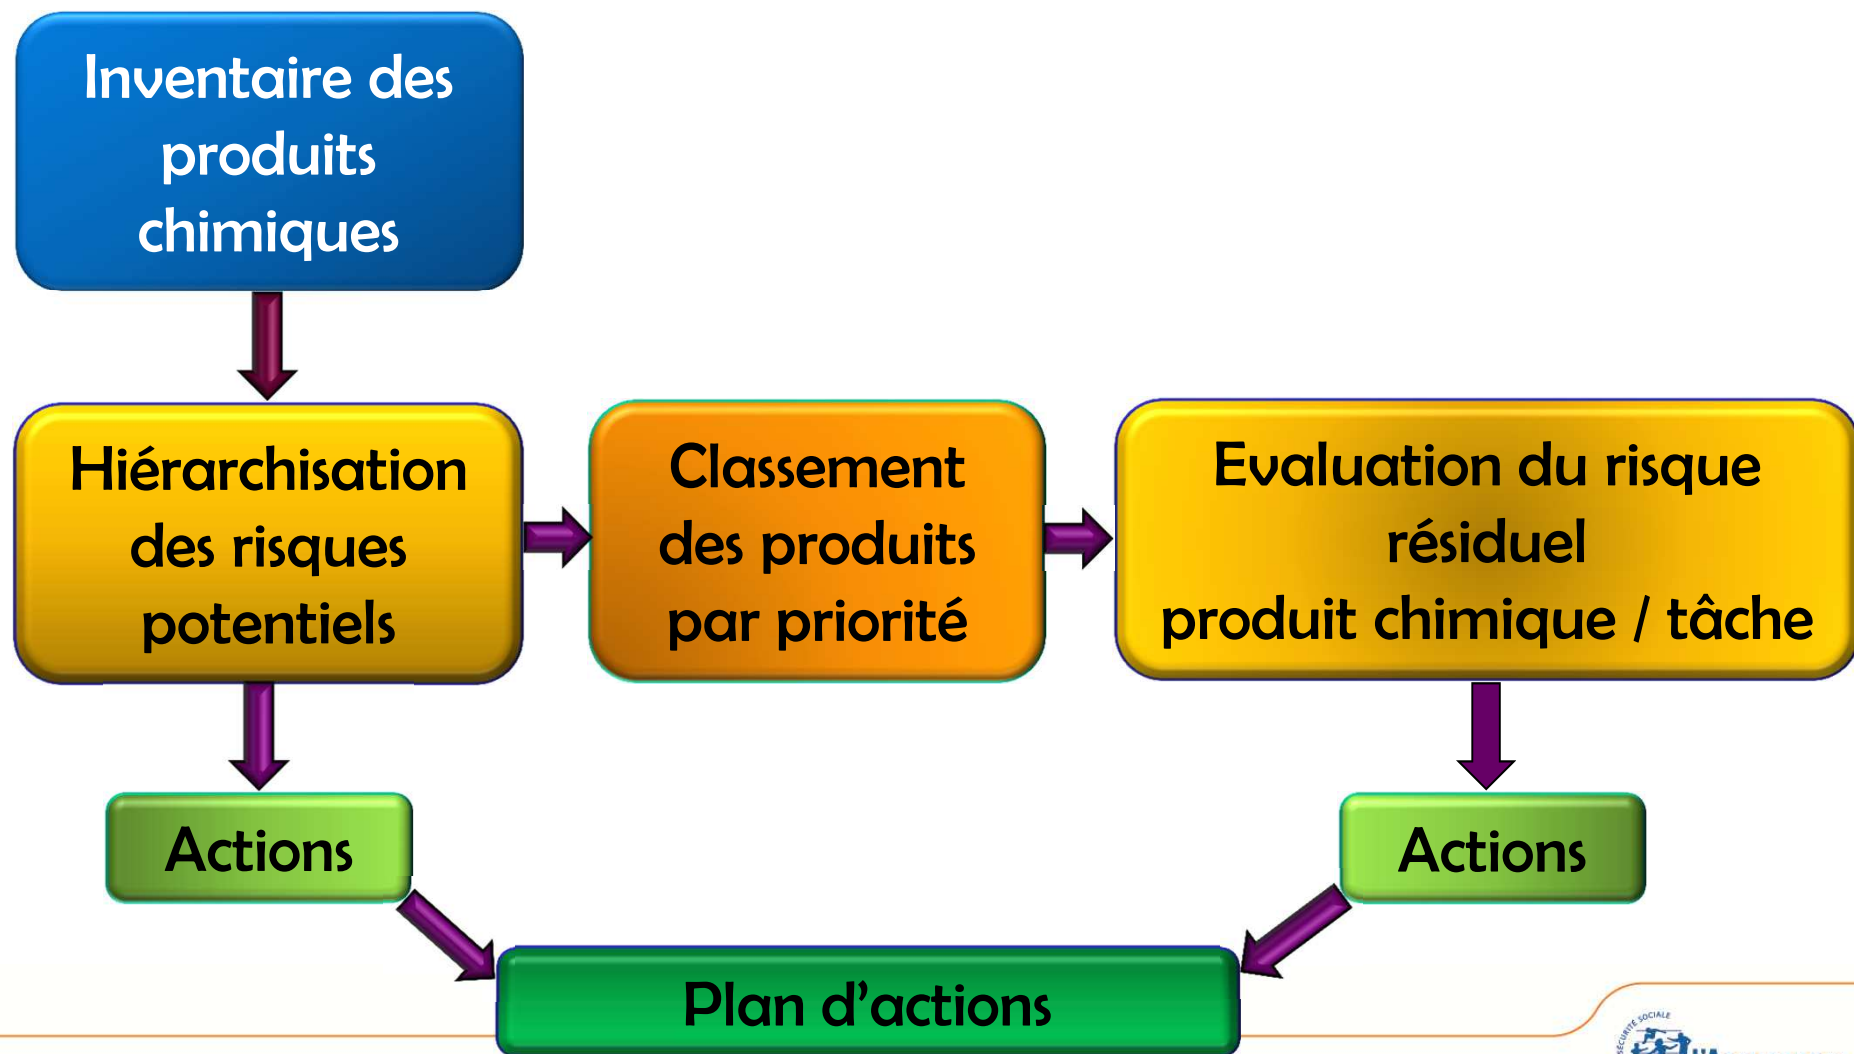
Inventaire des produits chimiques

Hiérarchisation des risques potentiels

Classement des produits par priorité

Evaluation du risque résiduel produit chimique / tâche

Actions

Actions

Plan d'actions

SÉCURITÉ SOCIALE